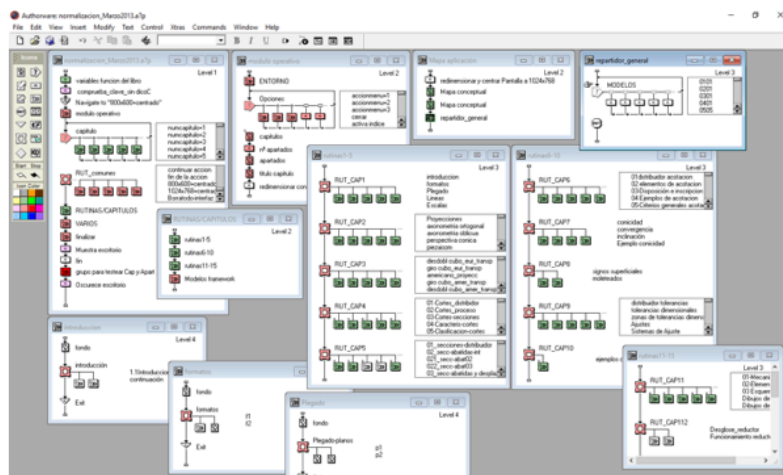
Authorware: normalizacion_Marzo2013.a7p

File Edit View Insert Modify Text Control Xtras Commands Window Help

Icons

Start Stop

Icon Color

normalizacion_Marzo2013.a7p

Level 1

variables funcion del libro

comprueba_clave_on dicoC

Navigate to "800x600-centrado"

modulo operativo

capitulo

numcapitulo=1
numcapitulo=2
numcapitulo=3
numcapitulo=4
numcapitulo=5

RUT_comunes

continuar accion
fin de la accion
800x600-centrado
1024x768-centrado
Ocultando-interfaz

RUTINAS/CAPITULOS

VARIOS

finalizar

Muestra escotorio

fin

grupo para testear Cap y Apart

Oscurece escotorio

modulo operativo

Level 2

ENTORNO

Opciones

accionnenu=1
accionnenu=2
accionnenu=3
cerrar
activa indice

capitulos

nº apartados

apartados

titulo capitulo

redimensional con

Mapa aplicacion

Level 2

redimensional y centrar Pantalla a 1024x768

Mapa conceptual

Mapa conceptual

repartidor_general

repartidor_general

Level 3

MODELOS

0101
0201
0301
0401
0505

rutinas1-5

Level 3

RUT_CAP1

introduccion
formatos
Plegado
Lineas
Escalas

RUT_CAP2

Proyecciones
axonometria ortogonal
axonometria oblicua
perspectiva conica
peciacion

RUT_CAP3

diedobil cubo_eur_transp
gio cubo_eur_transp
americano_proyecc
gio cubo_amer_transp
diedobil cubo_amer_transp

RUT_CAP4

01-Cortes_distribuidor
02-Cortes_proceso
03-Cortes-secciones
04-Caracteres-cortes
05-Clasificacion-cortes

RUT_CAP5

01_secciones distribuidor
02_seco-abatidas int
03_seco-abat02
03_seco-abat03
03_seco-abatidas y desplaz

rutinas6-10

Level 3

RUT_CAP6

01 distribuidor acotacion
02 elementos de acotacion
03 Disposicion e inscripcion
04 Ejemplos de acotacion
05 Criterios generales acota

RUT_CAP7

conicidad
convergencia
inclinacion
Ejemplo conicidad

RUT_CAP8

signos superficiales
moleteados

RUT_CAP9

distribuidor tolerancias
tolerancias dimensionales
zonas de tolerancias dimens
Ajustes
Sistemas de Ajuste

RUT_CAP10

ejemplos

RUTINAS/CAPITULOS

Level 2

rutinas1-5

rutinas6-10

rutinas11-15

Modelos framework

introduccion

Level 4

fondo

introducción

1.1Introduccion
continuación

Exit

formatos

fondo

formatos

f1
f2

Exit

Plegado

Level 4

fondo

Plegado-planos

p1
p2

rutinas11-15

Level 3

RUT_CAP11

01 Mecani
02 Elemen
03 Esquer
Dibujo de
Dibujo de

RUT_CAP12

Despiece_reductor
Funcionamiento reducto